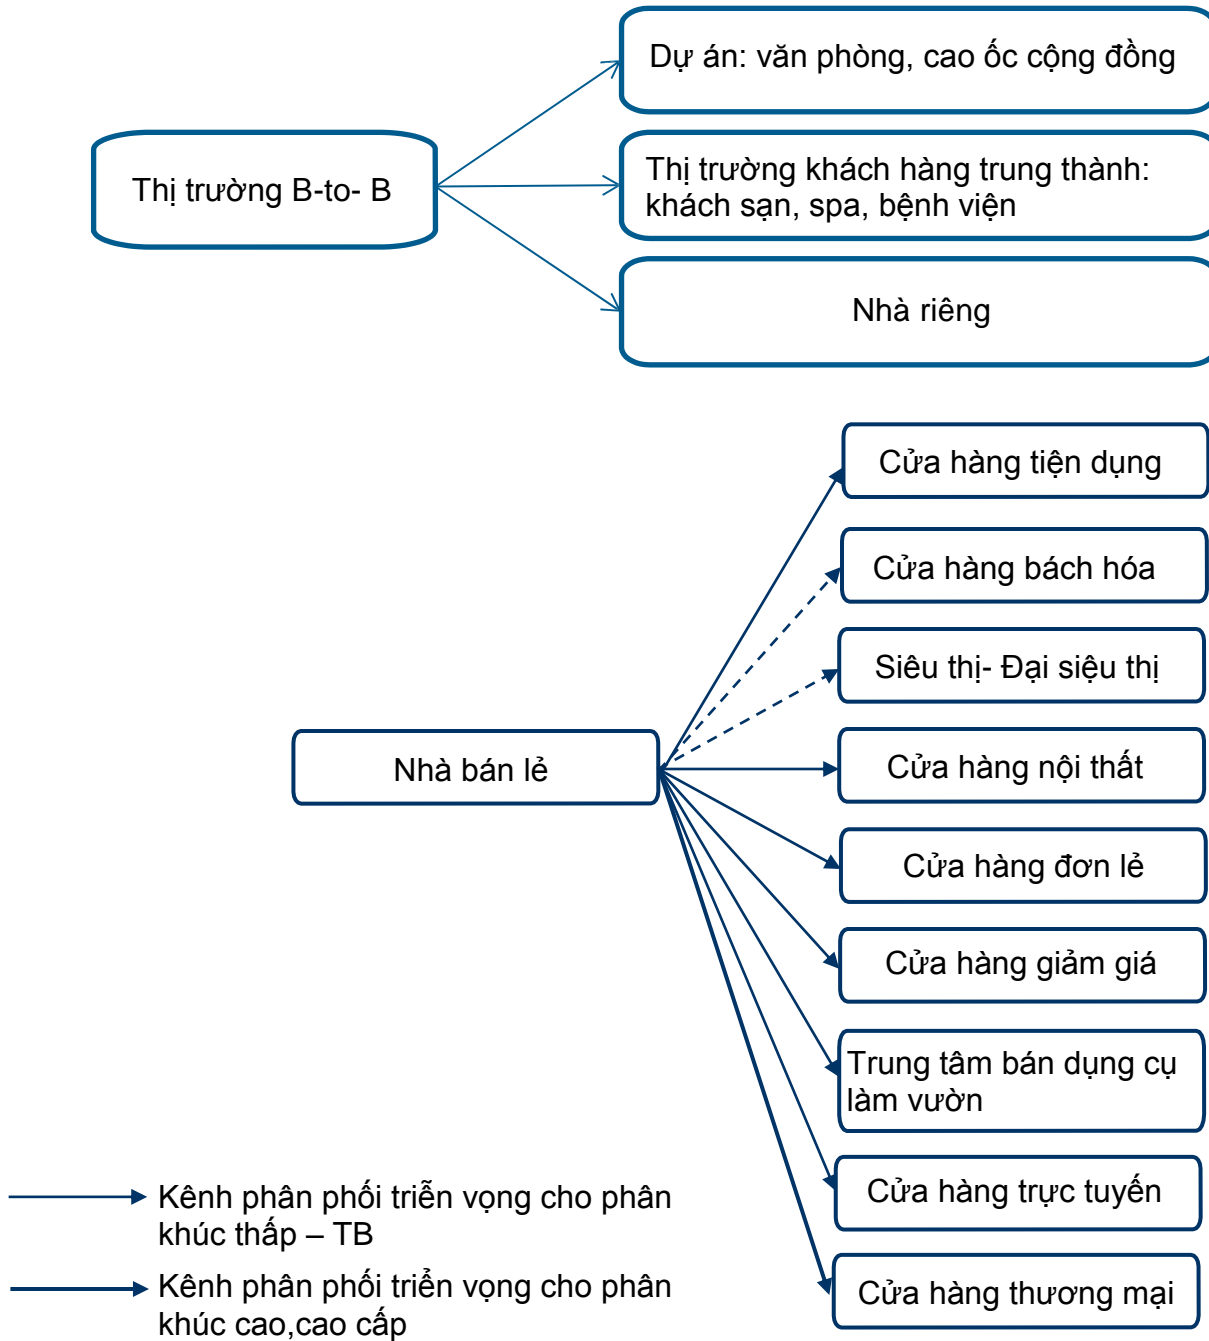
Thị trường B-to- B

Dự án: văn phòng, cao ốc cộng đồng

Thị trường khách hàng trung thành: khách sạn, spa, bệnh viện

Nhà riêng

Nhà bán lẻ

Cửa hàng tiện dụng

Cửa hàng bách hóa

Siêu thị- Đại siệu thị

Cửa hàng nội thất

Cửa hàng đơn lẻ

Cửa hàng giảm giá

Trung tâm bán dụng cụ làm vườn

Cửa hàng trực tuyến

Cửa hàng thương mại

Kênh phân phối triển vọng cho phân khúc thấp – TB

Kênh phân phối triển vọng cho phân khúc cao,cao cấp